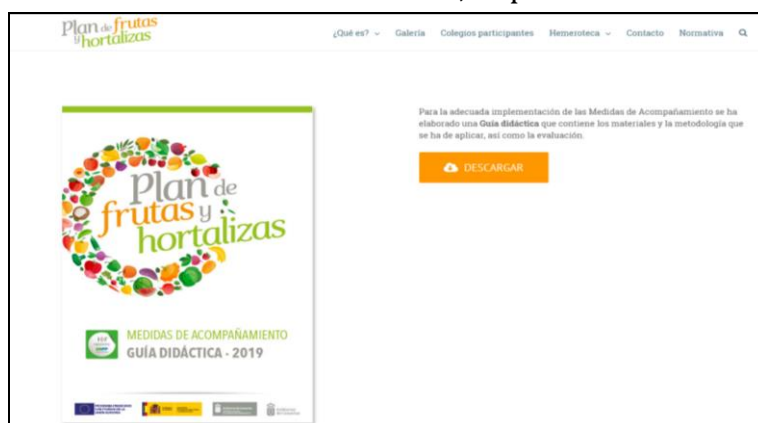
Plan de frutas y hortalizas

¿Qué es? Galería Colegios participantes Hemeroteca Contacto Normativa

Plan de frutas y hortalizas

MEDIDAS DE ACOMPAÑAMIENTO
GUÍA DIDÁCTICA - 2019

Para la adecuada implementación de las Medidas de Acompañamiento se ha elaborado una **Guía didáctica** que contiene los materiales y la metodología que se ha de aplicar, así como la evaluación.

DESCARGAR